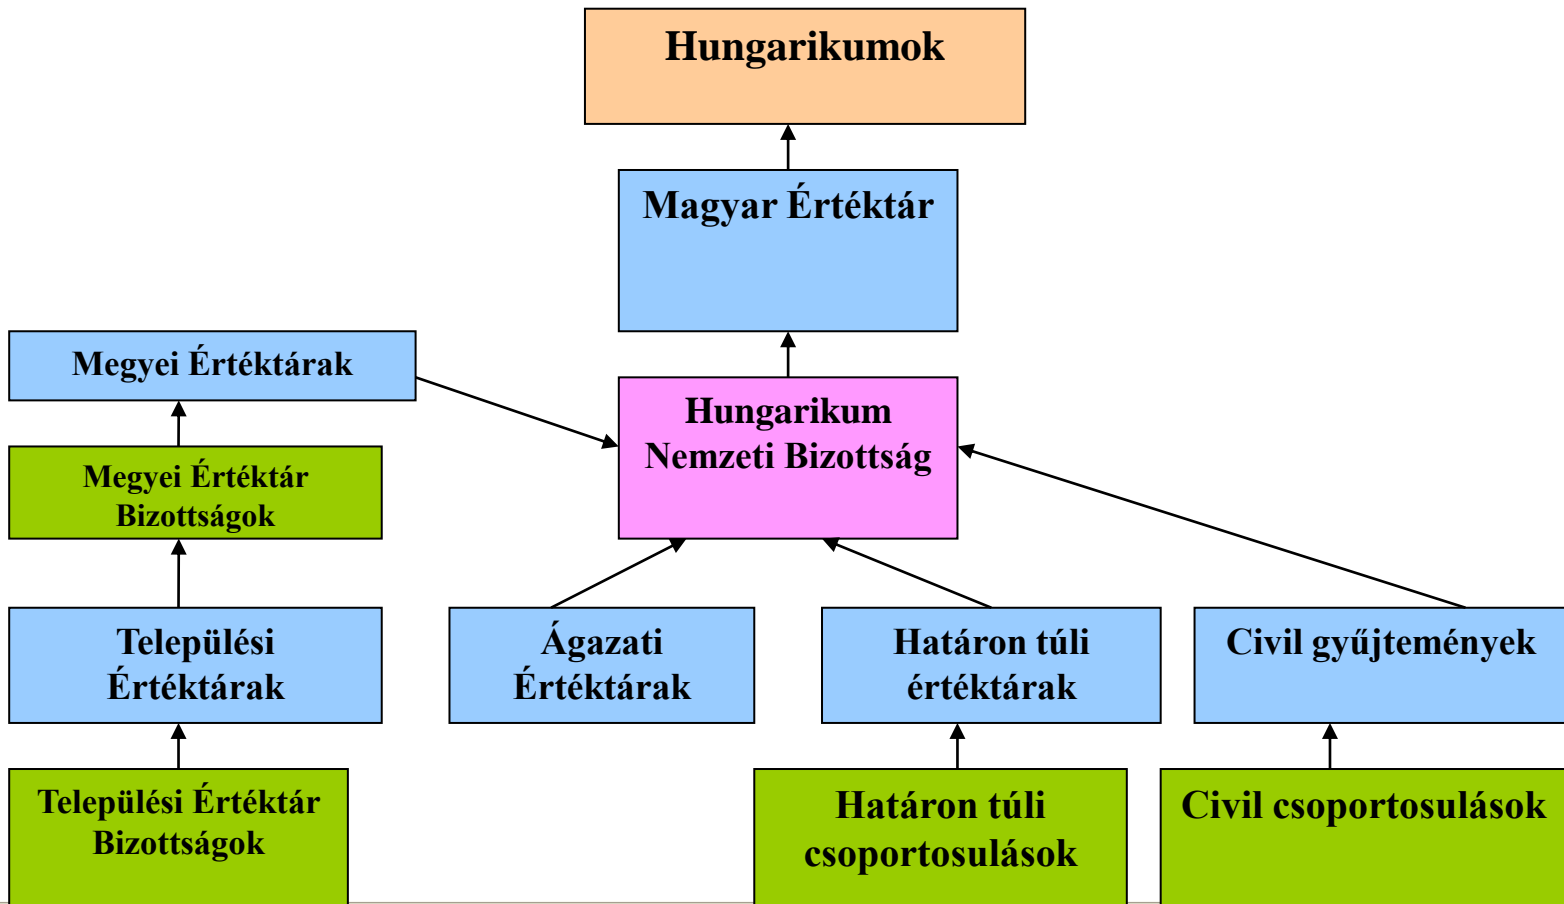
Hungarikumok

Magyar Értéktár

Megyei Értéktárak

Hungarikum Nemzeti Bizottság

Megyei Értéktár Bizottságok

Települési Értéktárak

Ágazati Értéktárak

Határon túli értéktárak

Civil gyűjtemények

Települési Értéktár Bizottságok

Határon túli csoportosulások

Civil csoportosulások